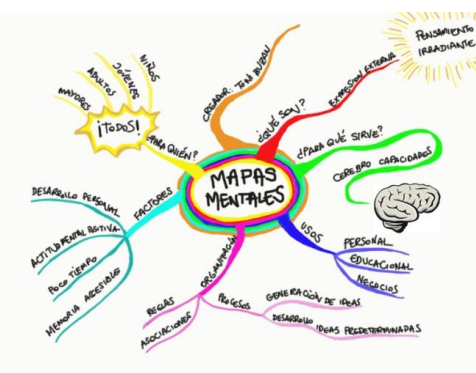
MAPAS MENTALES

CREADOR: TONY BUZAN

¿QUÉ SON?

EXPRESIÓN EXTERNA

PENSAMIENTO IRRADIANTE

¿PARA QUÉ SIRVE?

CEREBRO CAPACIDADES

USOS

PERSONAL

EDUCACIONAL

NEGOCIOS

ORGANIZACIÓN

PROCESOS

GENERACIÓN DE IDEAS

DESARROLLO

IDEAS PREDETERMINADAS

REGLAS

ASOCIACIONES

FACTORES

DESARROLLO PERSONAL

ACTITUD MENTAL POSITIVA

POCO TIEMPO

MEMORIA ACCESIBLE

¿PARA QUIÉN?

¡TODOS!

MAYORES

ADULTOS

JÓVENES

NIÑOS